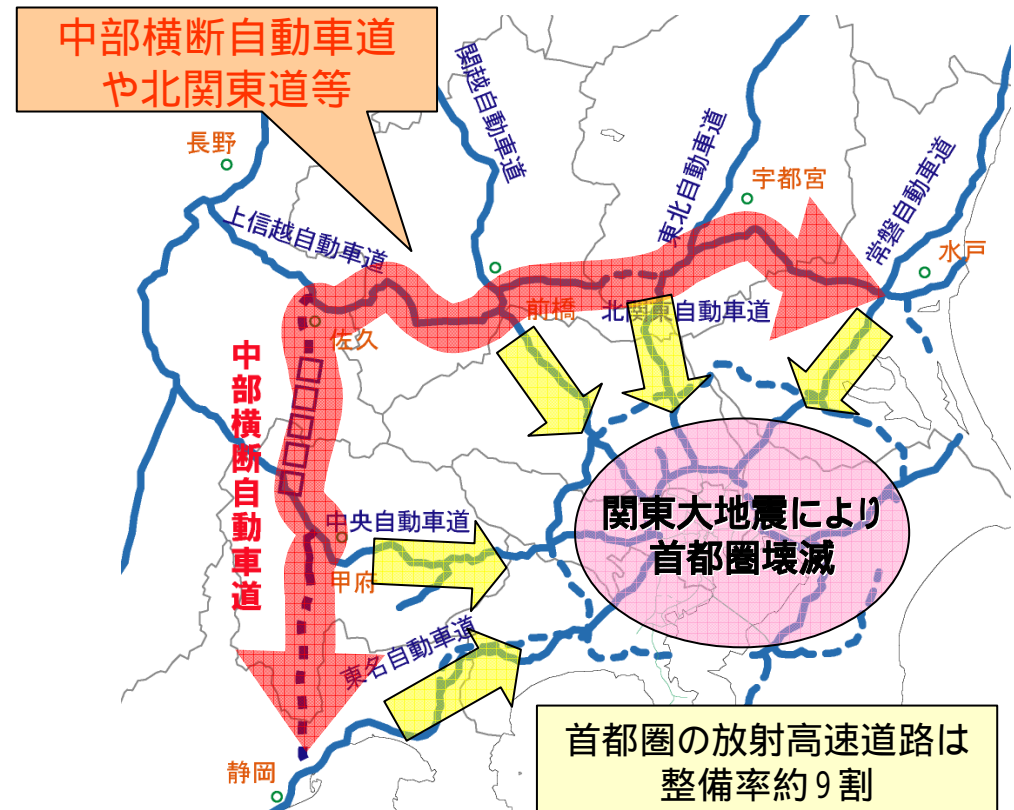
中部横断自動車道や北関東道等

関越自動車道

東北自動車道

宇都宮

常磐自動車道

長野

上信越自動車道

水戸

前橋

北関東自動車道

佐久

中部横断自動車道

関東大地震により首都圏壊滅

中央自動車道

甲府

東名自動車道

静岡

首都圏の放射高速道路は整備率約９割